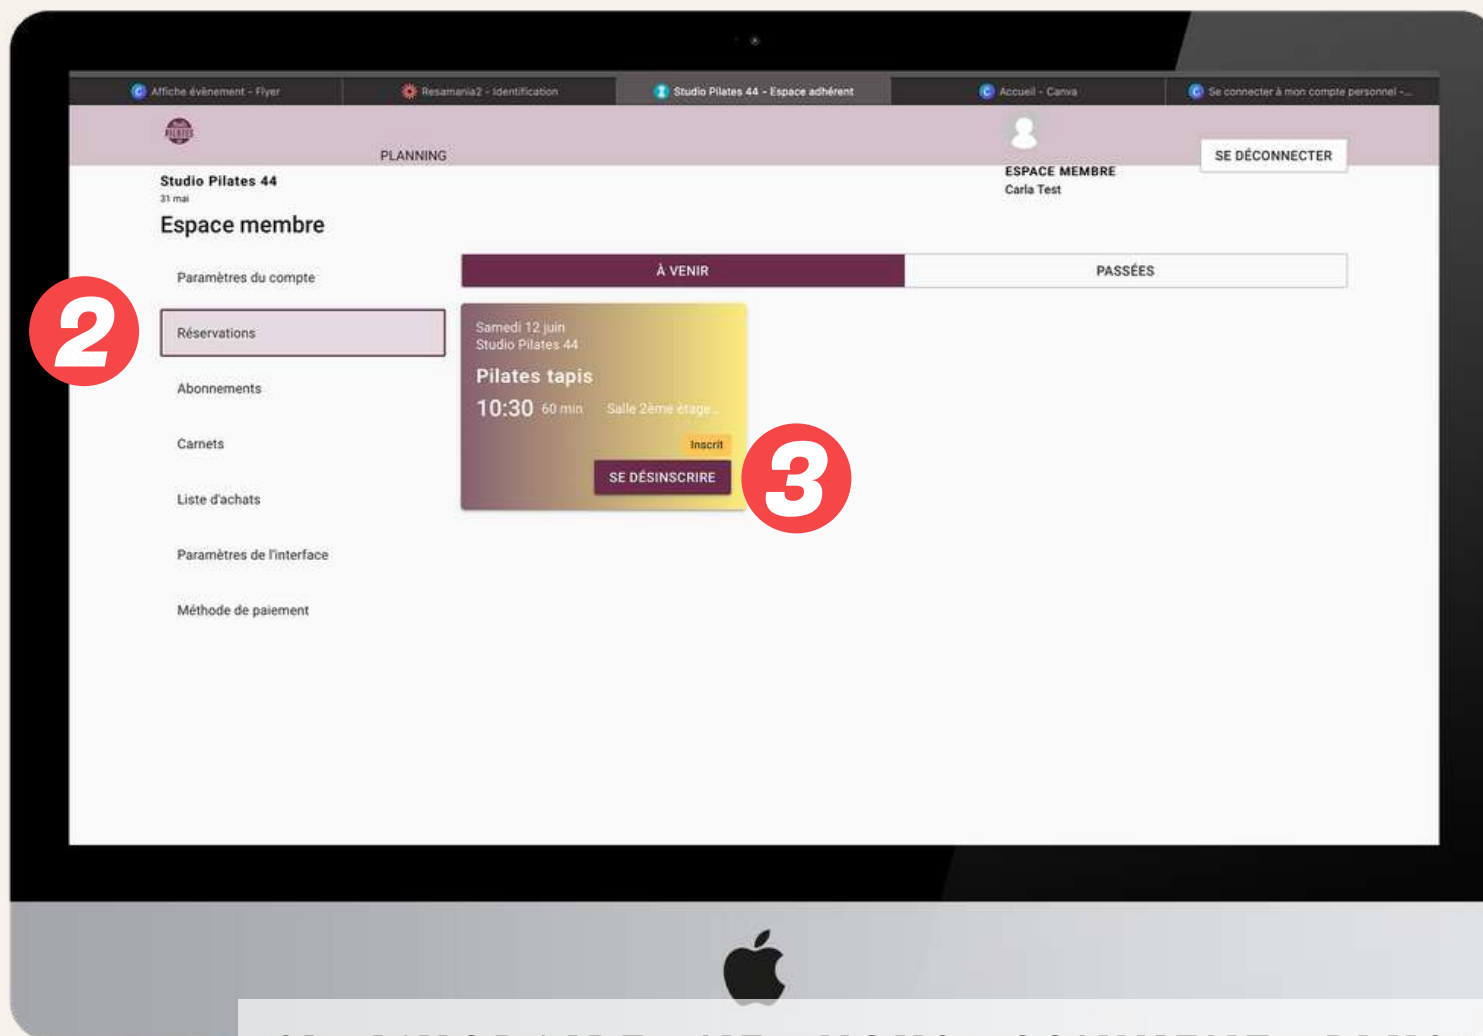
Affiche évènement - Flyer
Resamania2 - Identification
Studio Pilates 44 - Espace adhérent
Accueil - Canva
Se connecter à mon compte personnel -...

PLANNING
ESPACE MEMBRE
Carla Test
SE DÉCONNECTER

Studio Pilates 44
31 mai
Espace membre

Paramètres du compte
2
Réservations
Abonnements
Carnets
Liste d'achats
Paramètres de l'interface
Méthode de paiement

À VENIR
PASSÉES

Samedi 12 juin
Studio Pilates 44
Pilates tapis
10:30 60 min Salle 2ème étage...
Inscrit
SE DÉSINSCRIRE
3

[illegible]